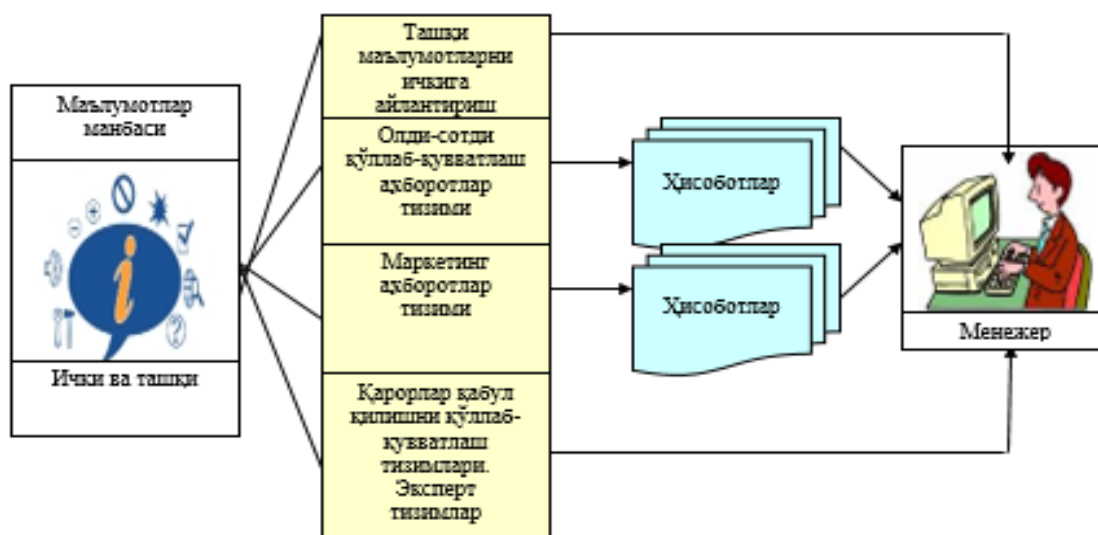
Маълумотлар манбаси

Ички ва ташқи

Ташқи маълумотларни ичкига айлантириш

Олди-сотди қўллаб-қувватлаш аҳборотлар тизими

Маркетинг аҳборотлар тизими

Қарорлар қабул қилишни қўллаб-қувватлаш тизимлари. Эксперт тизимлар

Ҳисоботлар

Ҳисоботлар

Менежер